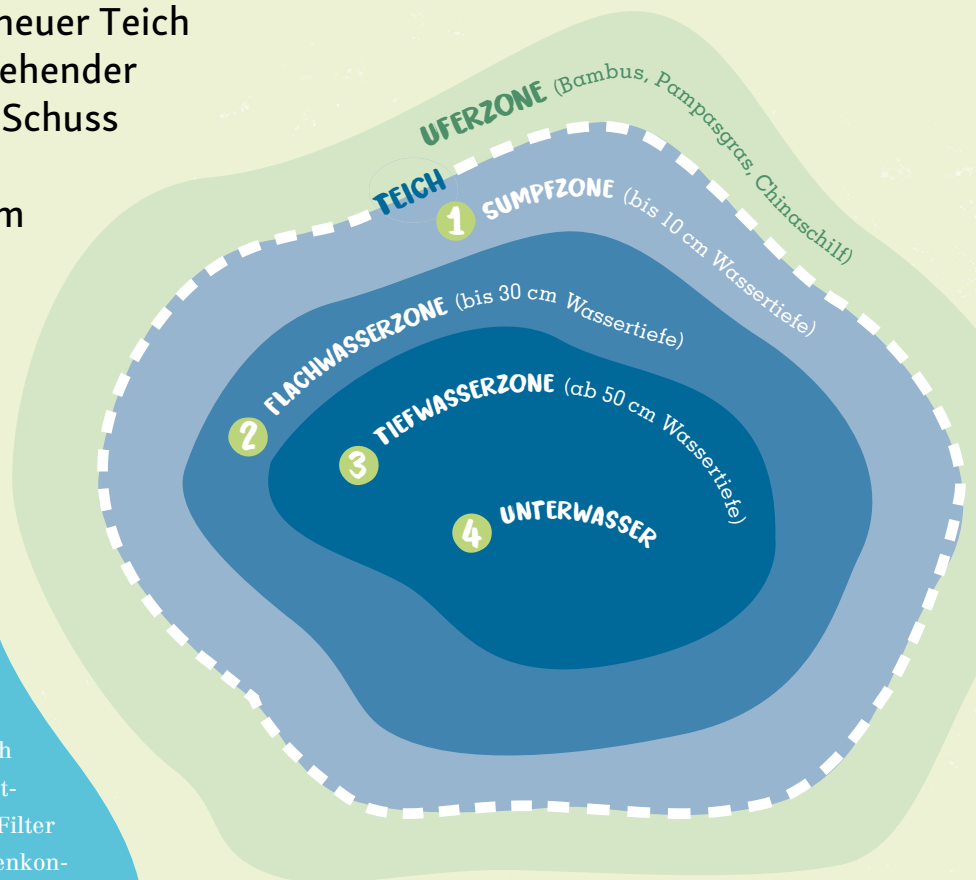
neuer Teich
ehender
Schuss

m

h
t-
Filter
enkon-

UFERZONE (Bambus, Pampasgras, Chinaschilf)

TEICH

1 SUMPFZONE (bis 10 cm Wassertiefe)

2 FLACHWASSERZONE (bis 30 cm Wassertiefe)

3 TIEFWASSERZONE (ab 50 cm Wassertiefe)

4 UNTERWASSER